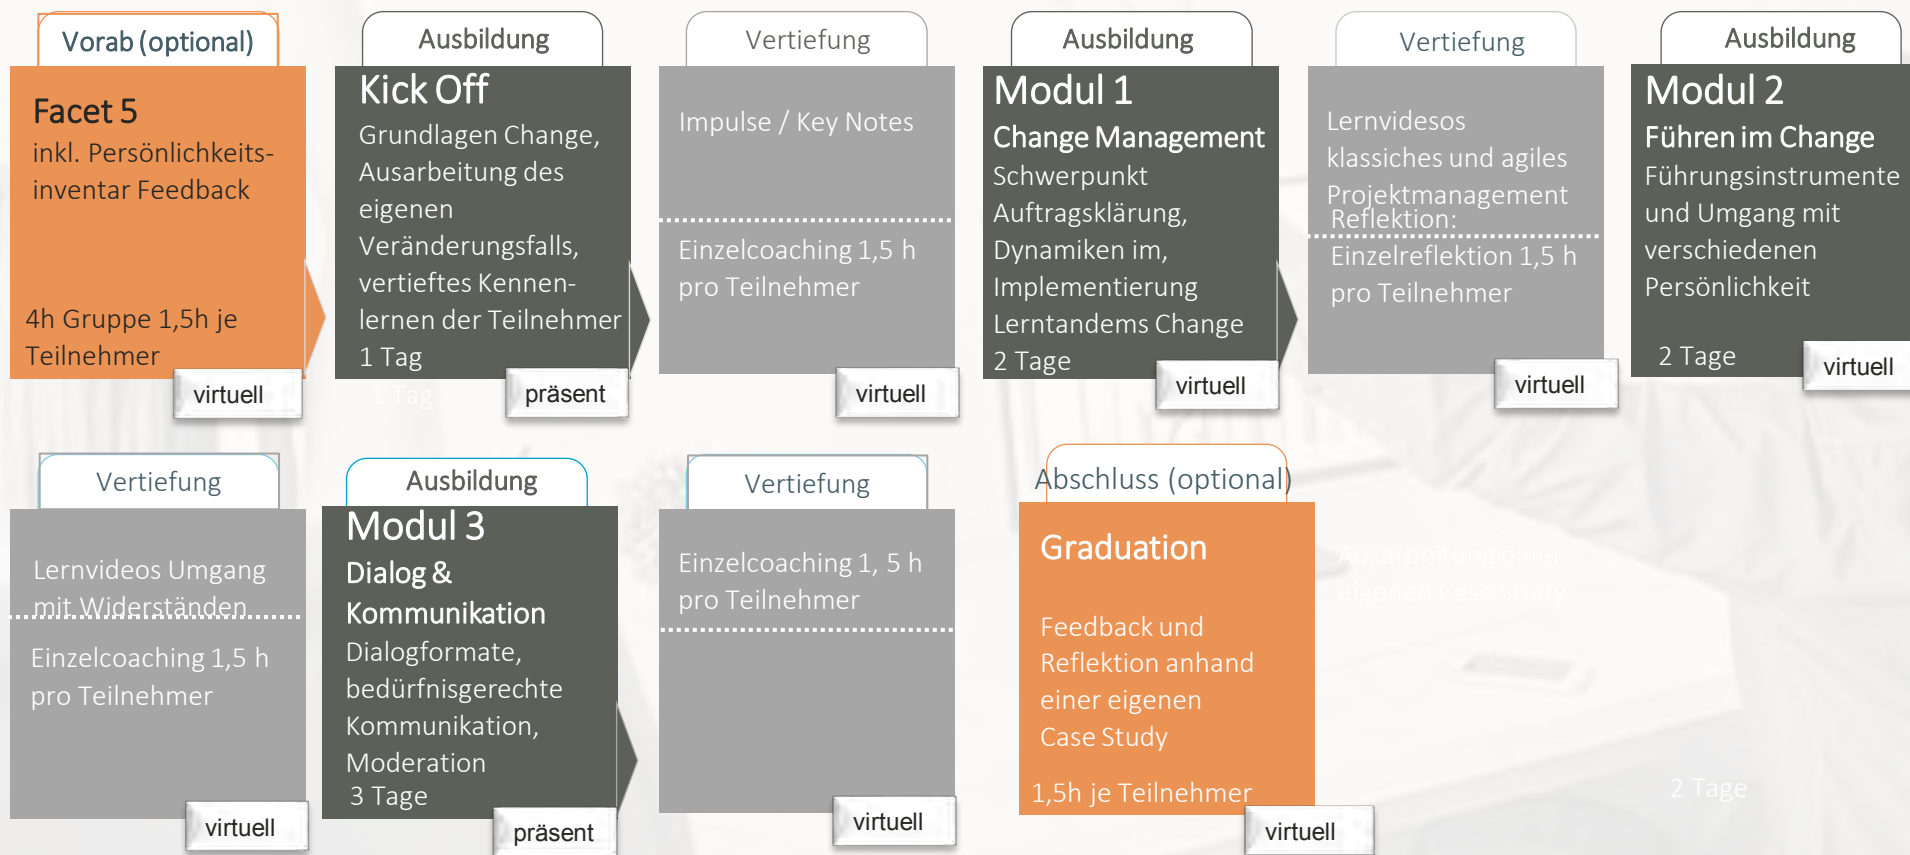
Vorab (optional)

Facet 5
inkl. Persönlichkeitsinventar Feedback

4h Gruppe 1,5h je Teilnehmer

virtuell

Ausbildung

Kick Off
Grundlagen Change, Ausarbeitung des eigenen Veränderungsfalls, vertieftes Kennenlernen der Teilnehmer
1 Tag

1 Tag

präsent

Vertiefung

Impulse / Key Notes

Einzelcoaching 1,5 h pro Teilnehmer

virtuell

Ausbildung

Modul 1
Change Management
Schwerpunkt Auftragsklärung, Dynamiken im, Implementierung Lerntandems Change
2 Tage

virtuell

Vertiefung

Lernvideos klassiches und agiles Projektmanagement
Reflektion:

Einzelreflektion 1,5 h pro Teilnehmer

virtuell

Ausbildung

Modul 2
Führen im Change
Führungsinstrumente und Umgang mit verschiedenen Persönlichkeit

2 Tage

virtuell

Vertiefung

Lernvideos Umgang mit Widerständen

Einzelcoaching 1,5 h pro Teilnehmer

virtuell

Ausbildung

Modul 3
Dialog & Kommunikation
Dialogformate, bedürfnisgerechte Kommunikation, Moderation
3 Tage

präsent

Vertiefung

Einzelcoaching 1, 5 h pro Teilnehmer

virtuell

Abschluss (optional)

Graduation

Feedback und Reflektion anhand einer eigenen Case Study

1,5h je Teilnehmer

virtuell

Ausarbeitung einer eigenen Case Study

2 Tage